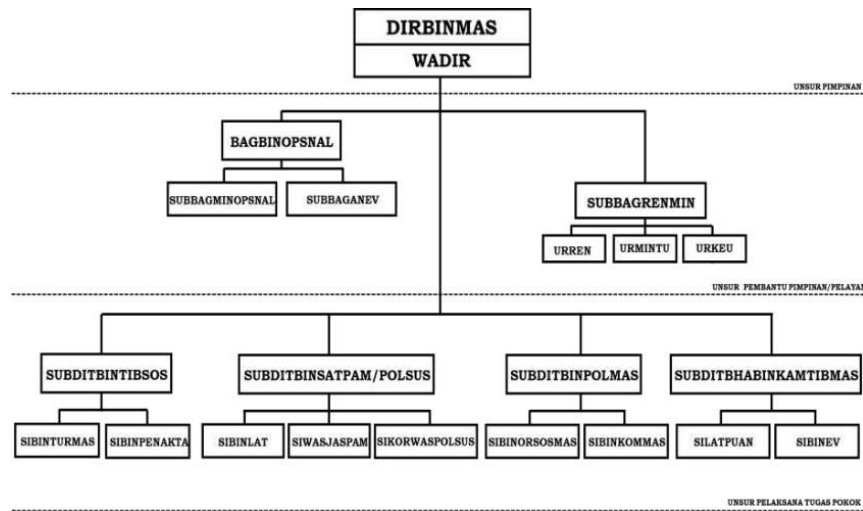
DIRBINMAS
WADIR

UNSUR PIMPINAN

BAGBINOPSNAL

SUBBAGMINOPSNAL
SUBBAGANEV

SUBBAGRENMIN

URREN
URMINTU
URKEU

UNSUR PEMBANTU PIMPINAN/PELAYAN

SUBDITBINTIBSOS
SIBINTURMAS
SIBINPENAKTA

SUBDITBINSATPAM/POLSUS
SIBINLAT
SIWASJASPAM
SIKORWASPOLSUS

SUBDITBINPOLMAS
SIBINORSOSMAS
SIBINKOMMAS

SUBDITBHABINKAMTIBMAS
SILATPUAN
SIBINEV

UNSUR PELAKSANA TUGAS POKOK